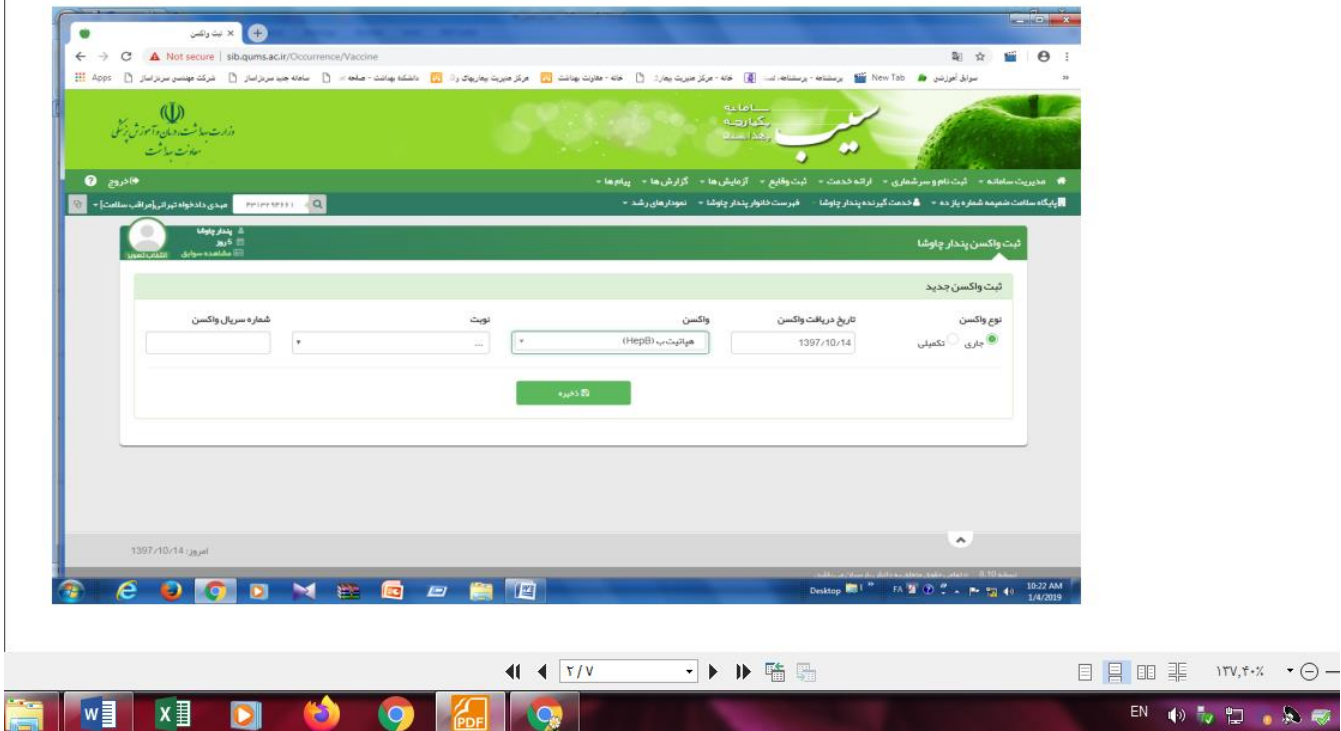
ثبت واکسن ×

Not secure | sib.qums.ac.ir/Occurrence/Vaccine

Apps شرکت مهندسی سرزاساز سامانه جدید سرزاساز دانشگاه بهداشت - صفحه مرکز مدیریت بیماریهای و... خانه - معاونت بهداشت خانه - مرکز مدیریت بیمار... پرستنامه - پرستنامه... New Tab سوابق آموزشی

وزارت بهداشت، درمان و آموزش پزشکی
معاونت بهداشت

سامانه یکپارچه بهداشت
سیب

خروج

مدیریت سامانه ▾ ثبت نام و سرشماری ▾ ارائه خدمت ▾ ثبت وقایع ▾ آزمایش ها ▾ گزارش ها ▾ پیام ها ▾

پایگاه سلامت ضمیمه شماره یازده ▾ خدمت گیرنده پندار چاوشا ▾ فهرست خانوار پندار چاوشا ▾ نمودارهای رشد ▾

مهدی دادخواه تهرانی[مراقب سلامت] ▾

پندار چاوشا
۵ روز
مشاهده سوابق
انتخاب تصویر

ثبت واکسن پندار چاوشا

ثبت واکسن جدید

| نوع واکسن | تاریخ دریافت واکسن | واکسن | نوبت | شماره سریال واکسن |
|---|---|---|---|---|
| جاری تکمیلی | 1397/10/14 | هپاتیت ب (HepB) | ... | |

ذخیره

امروز: 1397/10/14

Desktop FA 10:22 AM 1/4/2019

۲/۷

۱۳۷,۴۰٪

EN